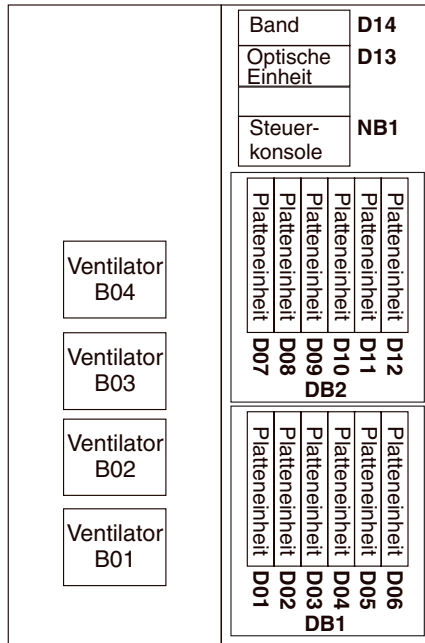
Band D14
Optische Einheit D13
Steuerkonsole NB1

Ventilator B04
Ventilator B03
Ventilator B02
Ventilator B01

Platteneinheit D07
Platteneinheit D08
Platteneinheit D09
Platteneinheit D10
Platteneinheit D11
Platteneinheit D12
DB2

Platteneinheit D01
Platteneinheit D02
Platteneinheit D03
Platteneinheit D04
Platteneinheit D05
Platteneinheit D06
DB1